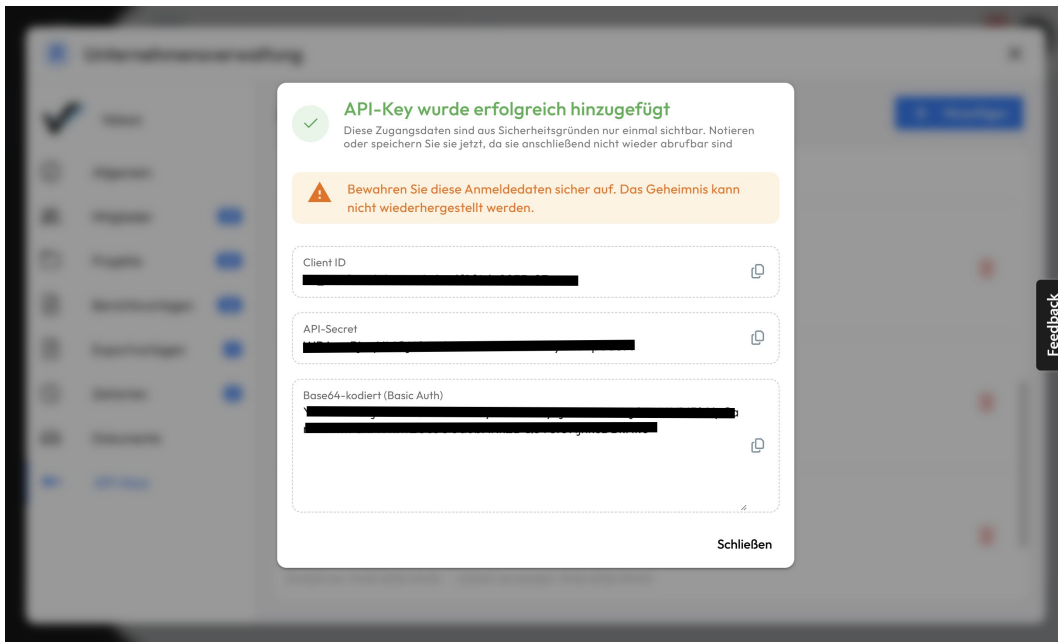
API-Key wurde erfolgreich hinzugefügt

Diese Zugangsdaten sind aus Sicherheitsgründen nur einmal sichtbar. Notieren oder speichern Sie sie jetzt, da sie anschließend nicht wieder abrufbar sind

Bewahren Sie diese Anmeldedaten sicher auf. Das Geheimnis kann nicht wiederhergestellt werden.

Client ID

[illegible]

API-Secret

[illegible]

Base64-kodiert (Basic Auth)

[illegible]

Schließen

Feedback